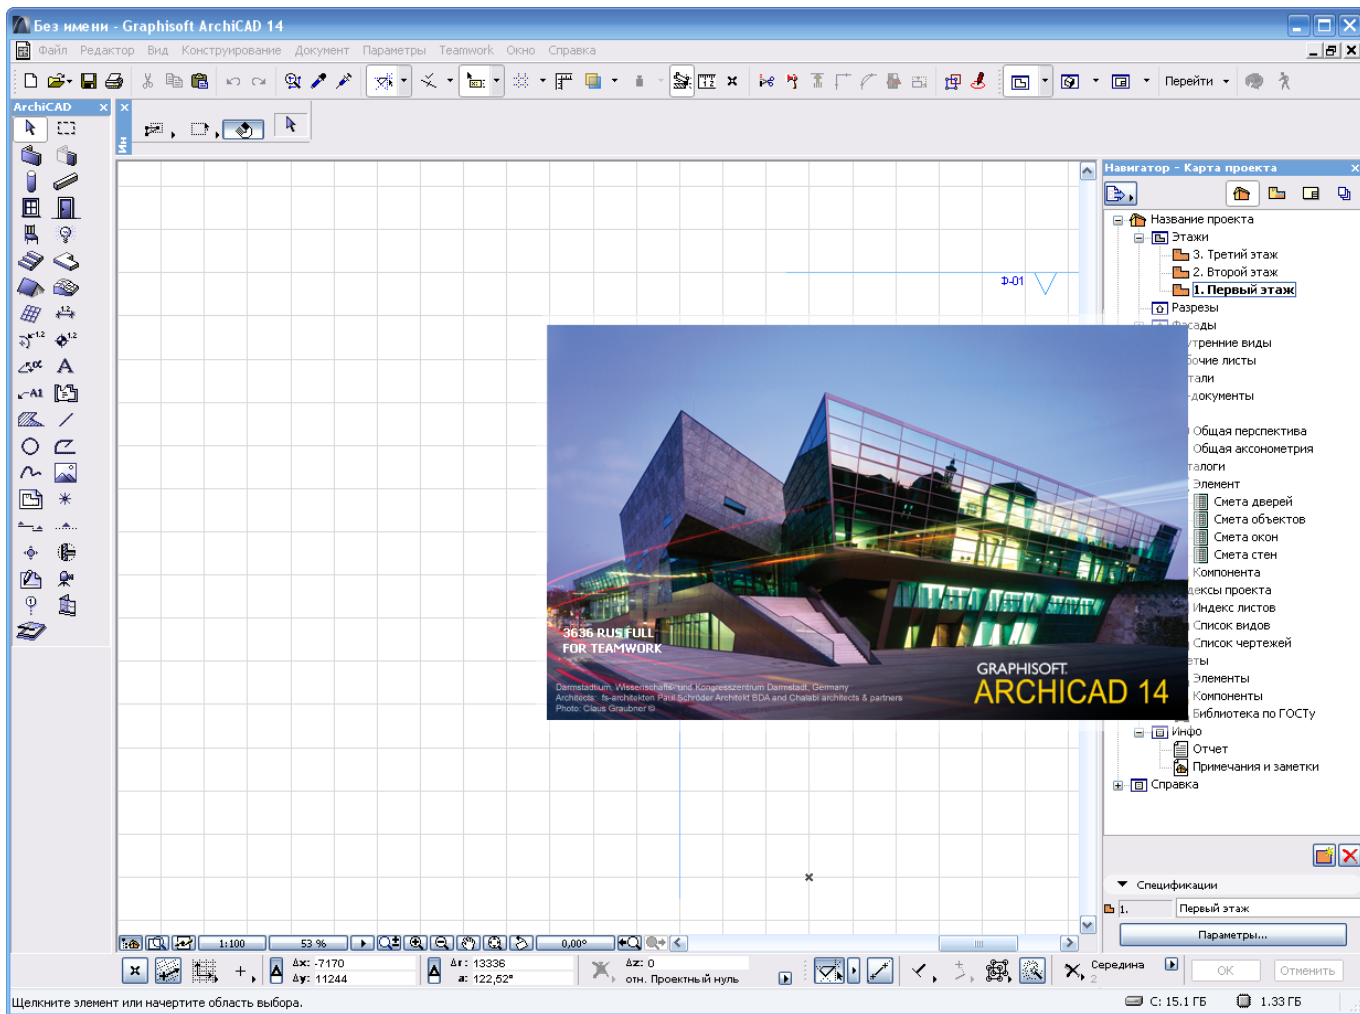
Без имени - Graphisoft ArchiCAD 14

Файл Редактор Вид Конструирование Документ Параметры Teamwork Окно Справка

Перейти

ArchiCAD

Навигатор - Карта проекта

Название проекта
Этажи
3. Третий этаж
2. Второй этаж
1. Первый этаж
Разрезы
Фасады
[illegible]тренние виды
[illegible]бочие листы
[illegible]тали
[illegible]документы
Общая перспектива
Общая аксонометрия
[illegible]талоги
Элемент
Смета дверей
Смета объектов
Смета окон
Смета стен
Компонента
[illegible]дексы проекта
Индекс листов
Список видов
Список чертежей
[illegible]ты
Элементы
Компоненты
Библиотека по ГОСТу
Инфо
Отчет
Примечания и заметки
Справка

Ф-01

3636 RUS FULL
FOR TEAMWORK

Darmstadium, Wissenschafts- und Kongresszentrum Darmstadt, Germany
Architects: fs-architekten Paul Schröder Architekt BDA and Chalabi architects & partners
Photo: Claus Graubner ©

GRAPHISOFT.
ARCHICAD 14

Спецификации
1. Первый этаж
Параметры...

1:100 53 % 0,00°

Δx: -7170
Δy: 11244
Δr: 13336
a: 122,52°
Δz: 0
отн. Проектный нуль
Середина
OK Отменить

Щелкните элемент или начертите область выбора.
C: 15.1 ГБ 1.33 ГБ